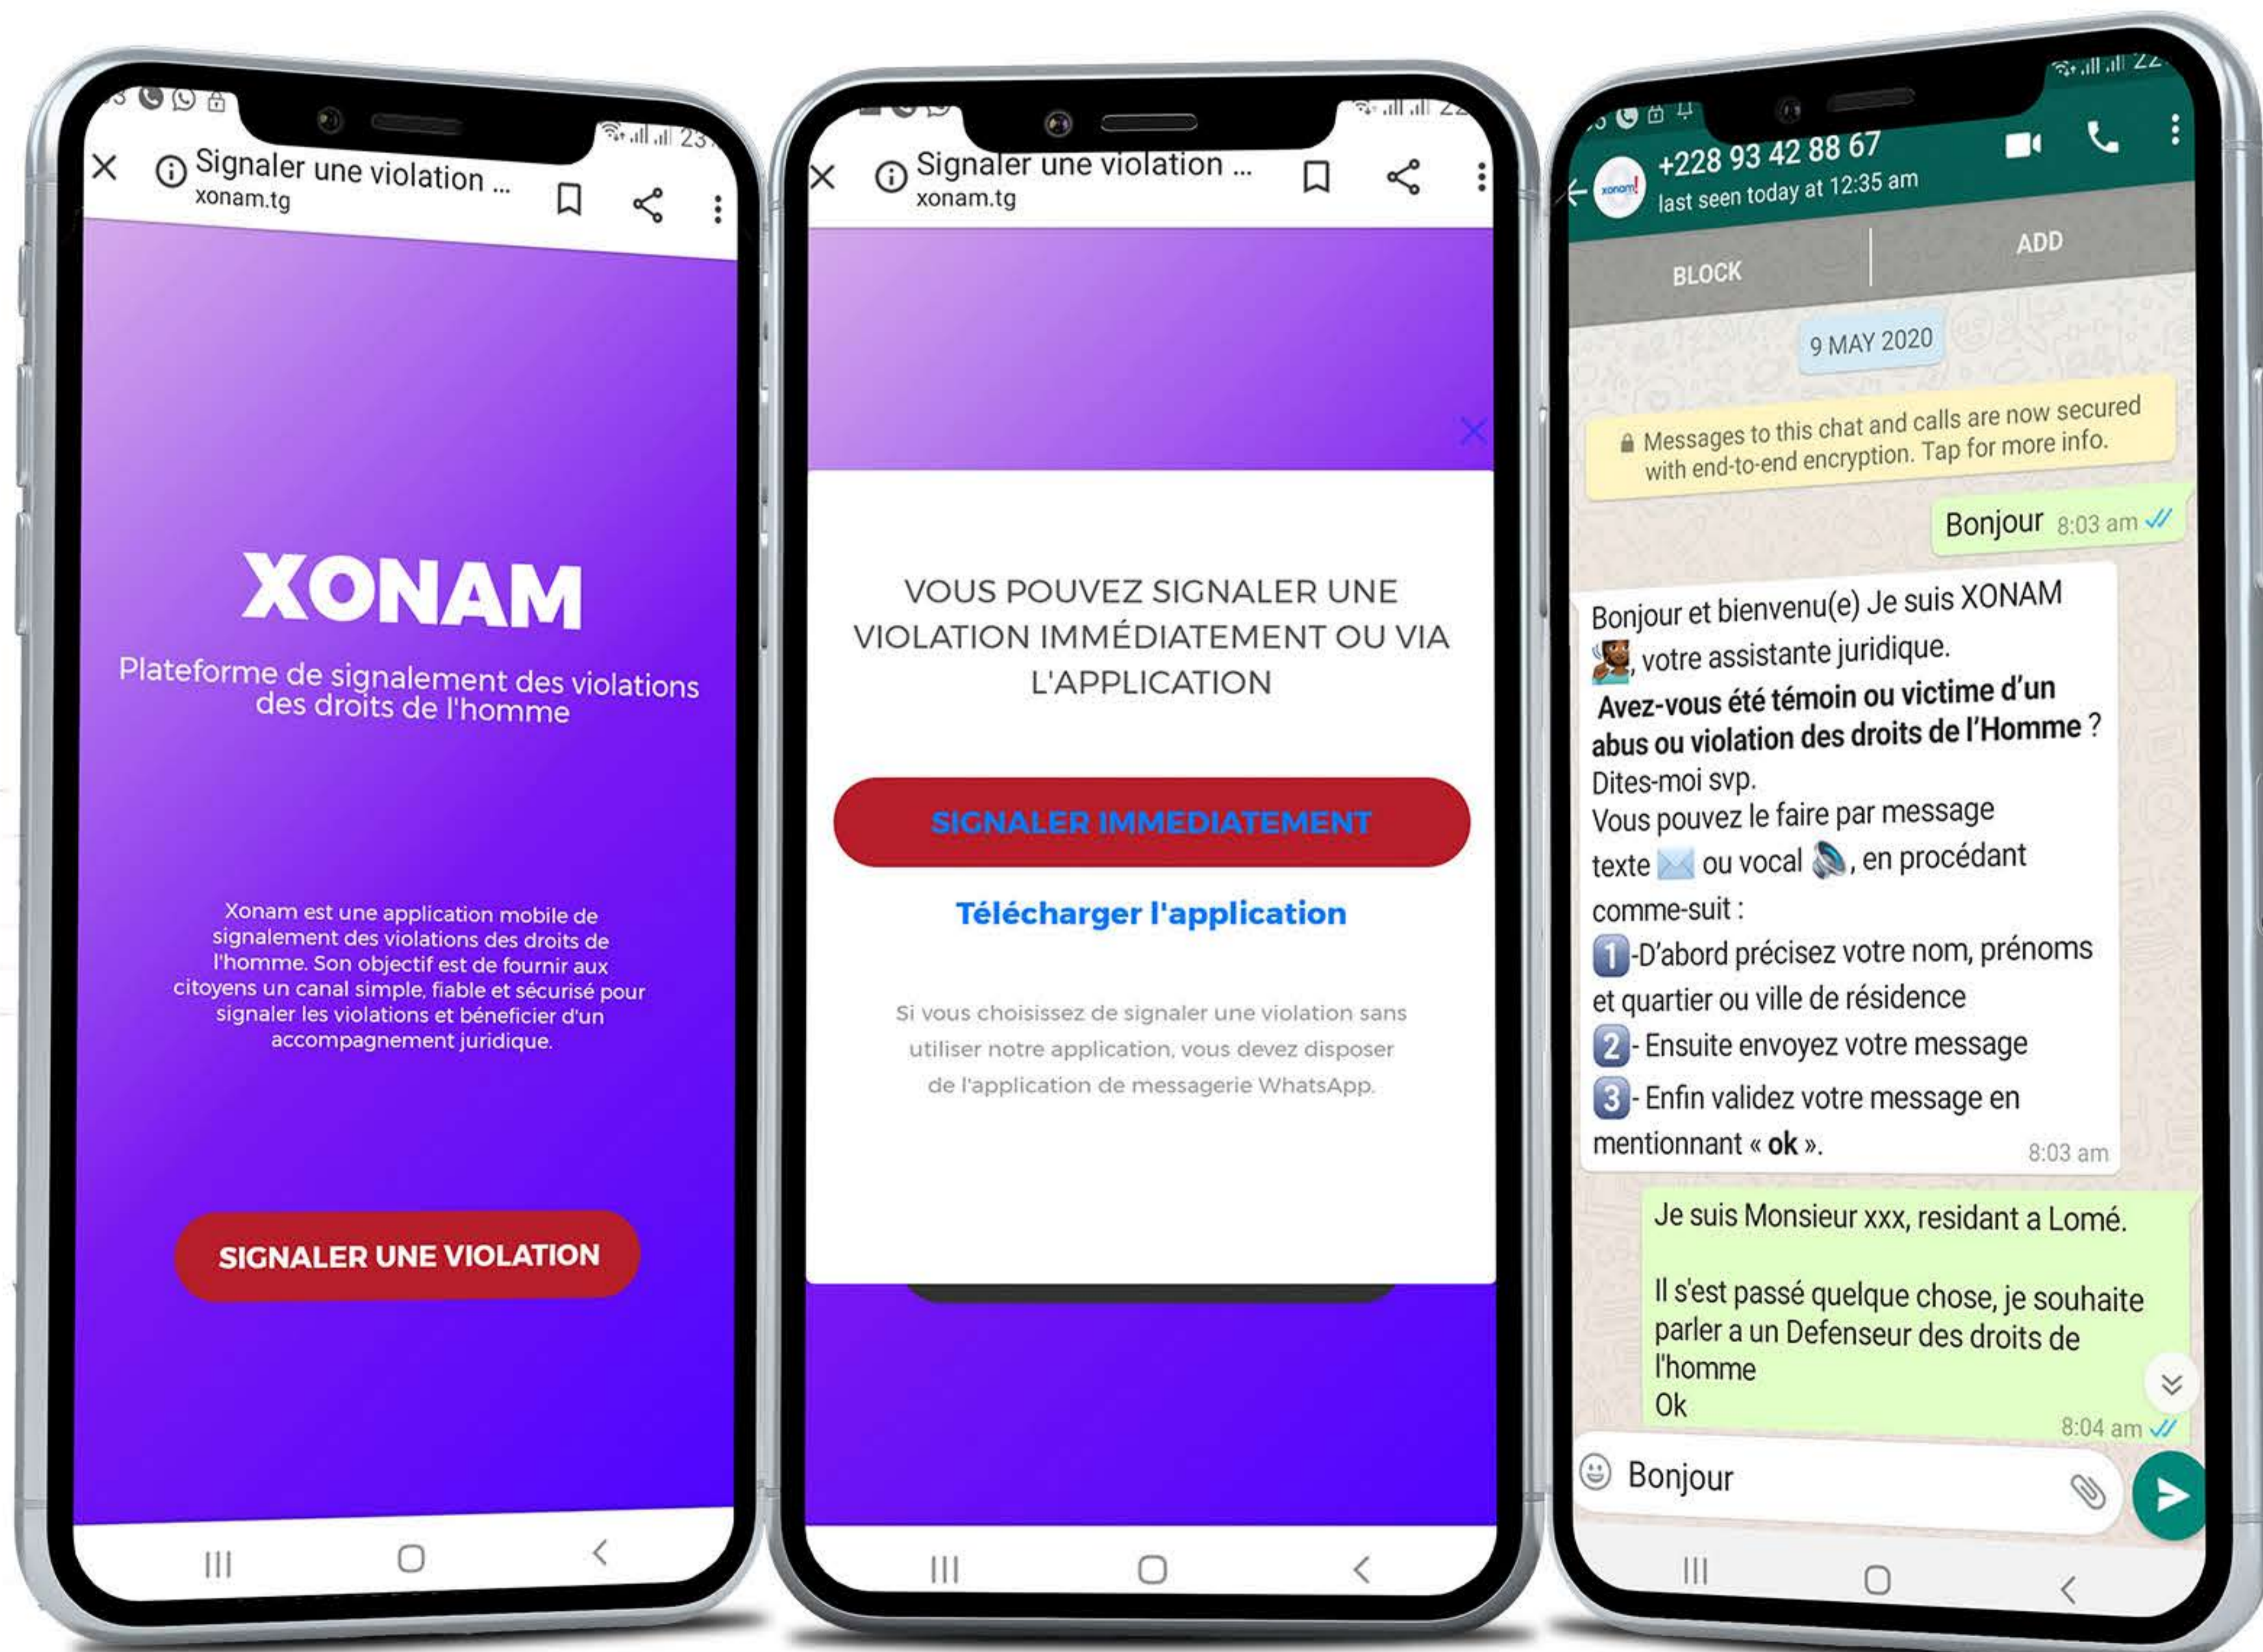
Signaler une violation ...
xonam.tg

XONAM

Plateforme de signalement des violations des droits de l'homme

Xonam est une application mobile de signalement des violations des droits de l'homme. Son objectif est de fournir aux citoyens un canal simple, fiable et sécurisé pour signaler les violations et bénéficier d'un accompagnement juridique.

SIGNALER UNE VIOLATION

Signaler une violation ...
xonam.tg

VOUS POUVEZ SIGNALER UNE VIOLATION IMMÉDIATEMENT OU VIA L'APPLICATION

SIGNALER IMMEDIATEMENT

Télécharger l'application

Si vous choisissez de signaler une violation sans utiliser notre application, vous devez disposer de l'application de messagerie WhatsApp.

+228 93 42 88 67
last seen today at 12:35 am

BLOCK
ADD

9 MAY 2020

Messages to this chat and calls are now secured with end-to-end encryption. Tap for more info.

Bonjour 8:03 am

Bonjour et bienvenu(e) Je suis XONAM , votre assistante juridique.
Avez-vous été témoin ou victime d'un abus ou violation des droits de l'Homme ?
Dites-moi svp.
Vous pouvez le faire par message texte ou vocal , en procédant comme-suit :
1-D'abord précisez votre nom, prénoms et quartier ou ville de résidence
2- Ensuite envoyez votre message
3- Enfin validez votre message en mentionnant « ok ». 8:03 am

Je suis Monsieur xxx, residant a Lomé.

Il s'est passé quelque chose, je souhaite parler a un Defenseur des droits de l'homme
Ok
8:04 am

Bonjour